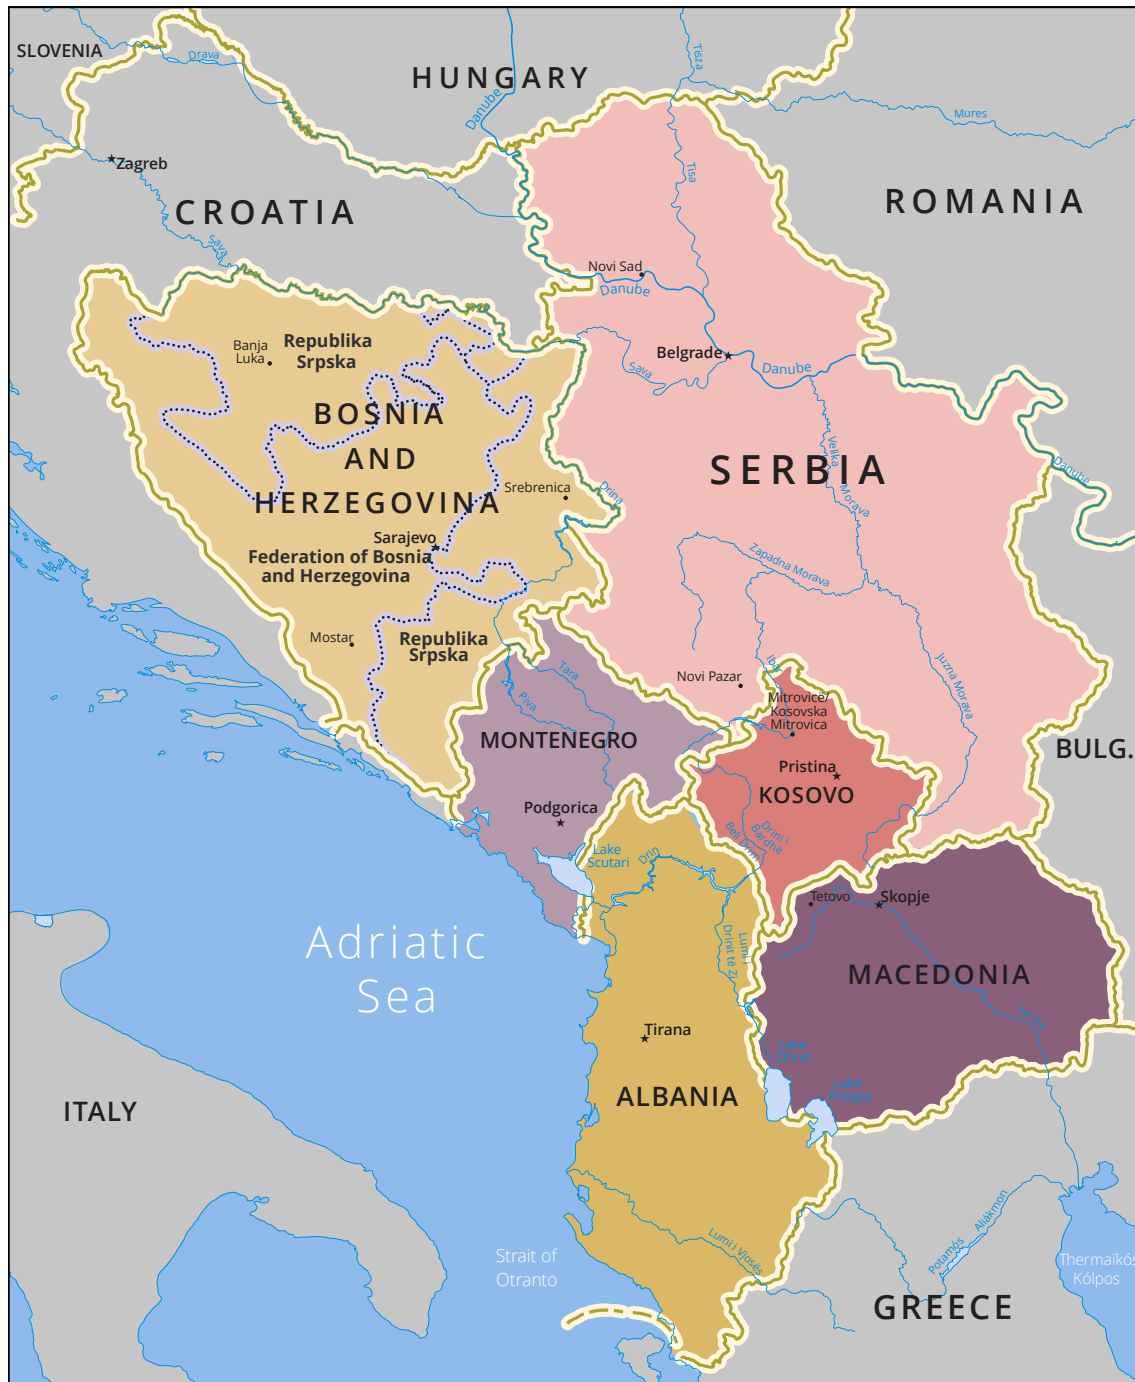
SLOVENIA
Drava
HUNGARY
Danube
Tisza
Mures
Zagreb
CROATIA
ROMANIA
Sava
Tisa
Novi Sad
Danube
Banja Luka
Republika Srpska
Belgrade
Sava
Danube
BOSNIA AND HERZEGOVINA
Velika Morava
Danube
Srebrenica
Drina
SERBIA
Sarajevo
Federation of Bosnia and Herzegovina
Zapadna Morava
Mostar
Republika Srpska
Tara
Juzna Morava
Piva
Novi Pazar
Ibar
Mitrovicë/ Kosovska Mitrovica
MONTENEGRO
BULG.
Pristina
KOSOVO
Podgorica
Drini i Bardhë
Beli Drim
Lake Scutari
Drin
Tetovo
Skopje
Drinit të Zi
Lumi i
Adriatic Sea
MACEDONIA
Vardar
Tirana
Lake Ohrid
Lake Prespa
ITALY
ALBANIA
Aliákmon
Lumi i Vjosës
Strait of Otranto
Potamós
Thermaïkós Kólpos
GREECE